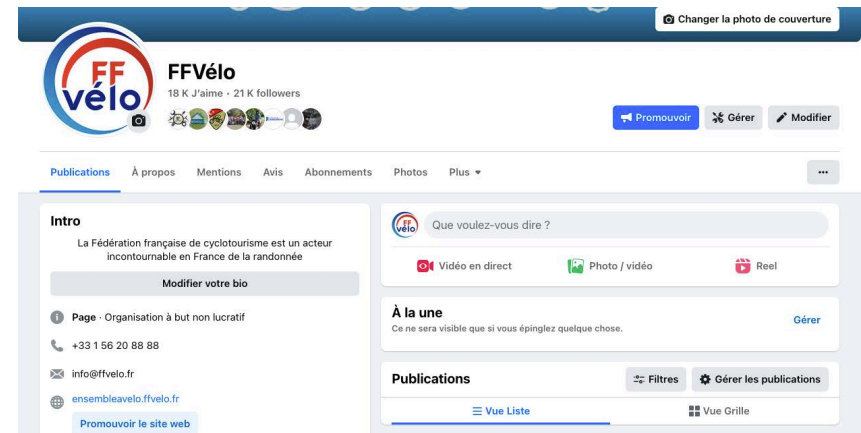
Changer la photo de couverture

FF vélo

FFVélo
18 K J'aime • 21 K followers

Promouvoir
Gérer
Modifier

Publications
À propos
Mentions
Avis
Abonnements
Photos
Plus ▾
...

Intro
La Fédération française de cyclotourisme est un acteur incontournable en France de la randonnée
Modifier votre bio
Page · Organisation à but non lucratif
+33 1 56 20 88 88
info@ffvelo.fr
ensembleavelo.ffvelo.fr
Promouvoir le site web

Que voulez-vous dire ?
Vidéo en direct
Photo / vidéo
Reel

À la une
Ce ne sera visible que si vous épinglez quelque chose.
Gérer

Publications
Filtres
Gérer les publications
Vue Liste
Vue Grille